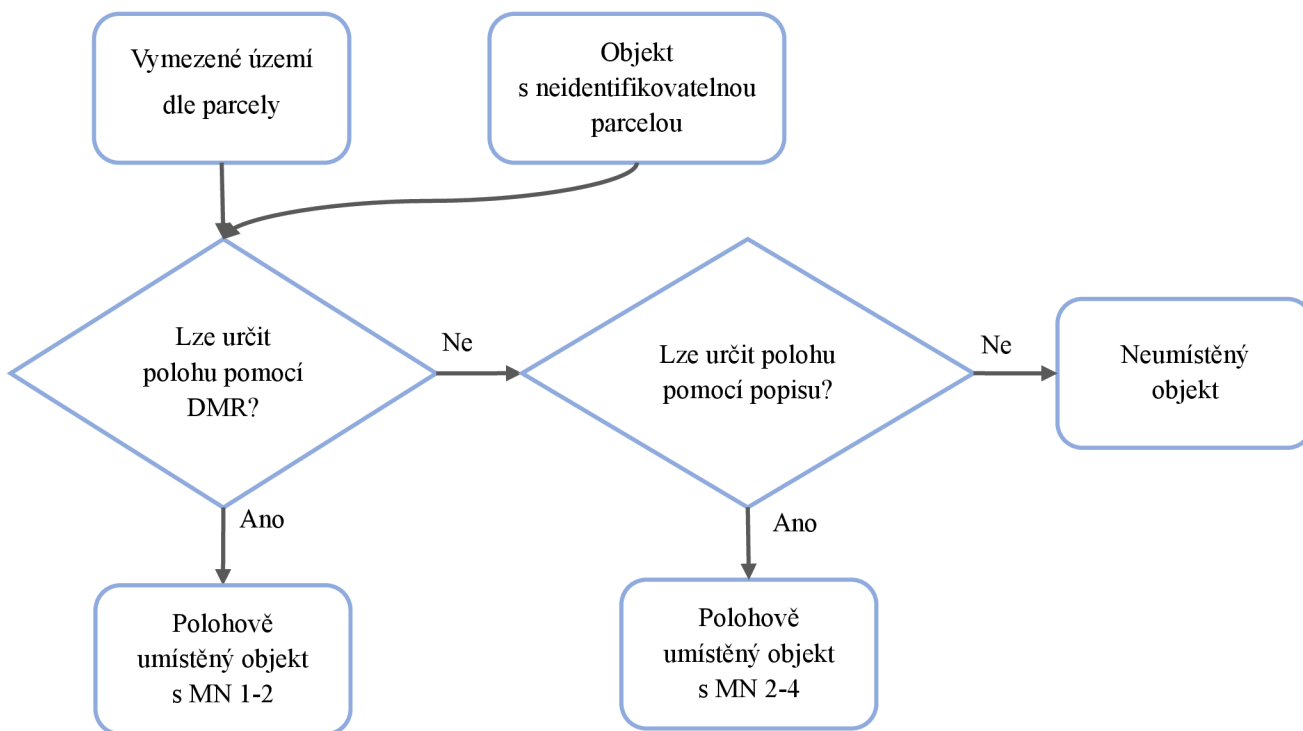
Vymezené území dle parcely

Objekt s neidentifikovatelnou parcelou

Lze určit polohu pomocí DMR?

Ne

Lze určit polohu pomocí popisu?

Ne

Neumístěný objekt

Ano

Ano

Polohově umístěný objekt s MN 1-2

Polohově umístěný objekt s MN 2-4